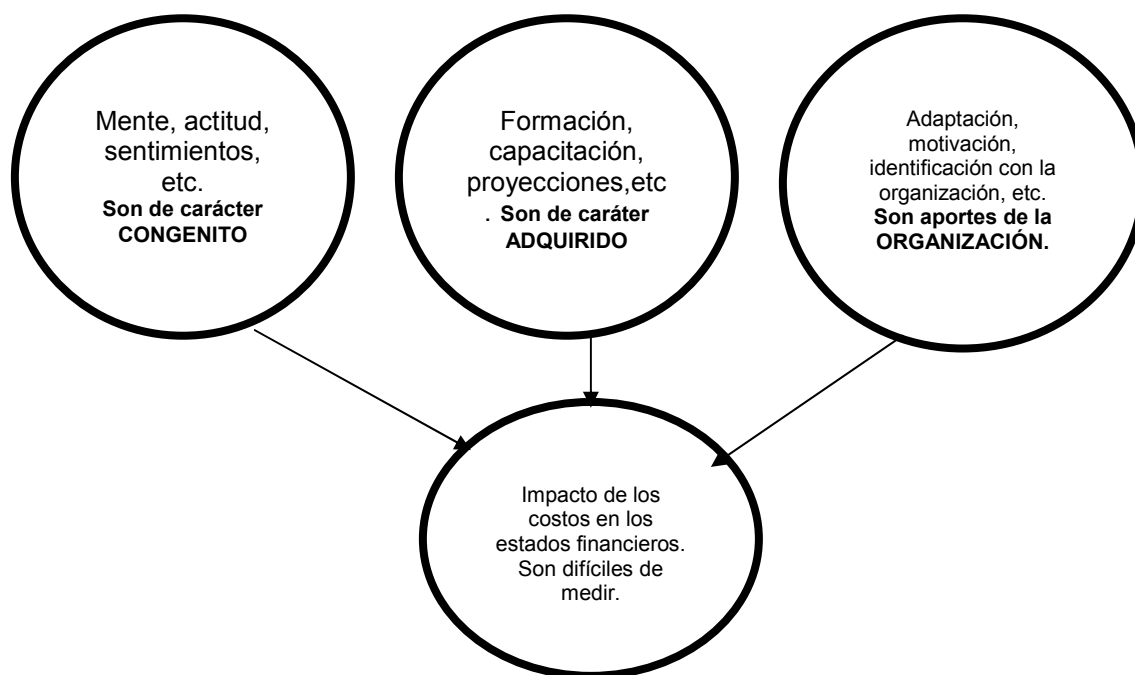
Mente, actitud, sentimientos, etc.
**Son de carácter CONGENITO**

Formación, capacitación, proyecciones,etc
. **Son de caráter ADQUIRIDO**

Adaptación, motivación, identificación con la organización, etc.
**Son aportes de la ORGANIZACIÓN.**

Impacto de los costos en los estados financieros. Son difíciles de medir.